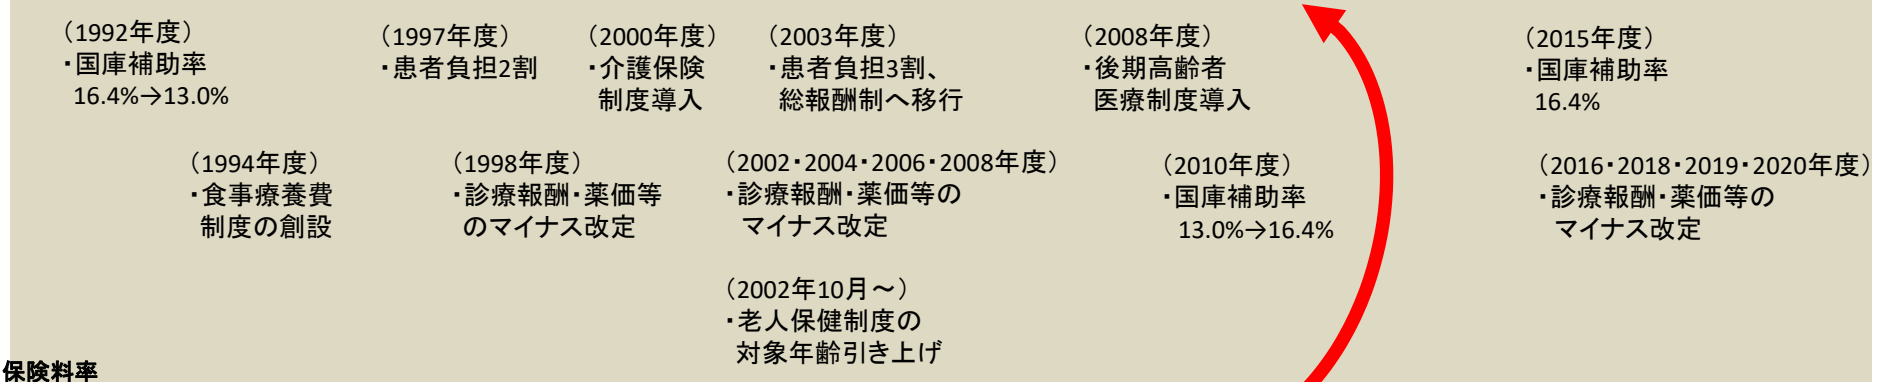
（1992年度）
・国庫補助率
16.4%→13.0%

（1997年度）
・患者負担2割

（2000年度）
・介護保険
制度導入

（2003年度）
・患者負担3割、
総報酬制へ移行

（2008年度）
・後期高齢者
医療制度導入

（2015年度）
・国庫補助率
16.4%

（1994年度）
・食事療養費
制度の創設

（1998年度）
・診療報酬・薬価等
のマイナス改定

（2002・2004・2006・2008年度）
・診療報酬・薬価等の
マイナス改定

（2010年度）
・国庫補助率
13.0%→16.4%

（2016・2018・2019・2020年度）
・診療報酬・薬価等の
マイナス改定

（2002年10月～）
・老人保健制度の
対象年齢引き上げ

保険料率